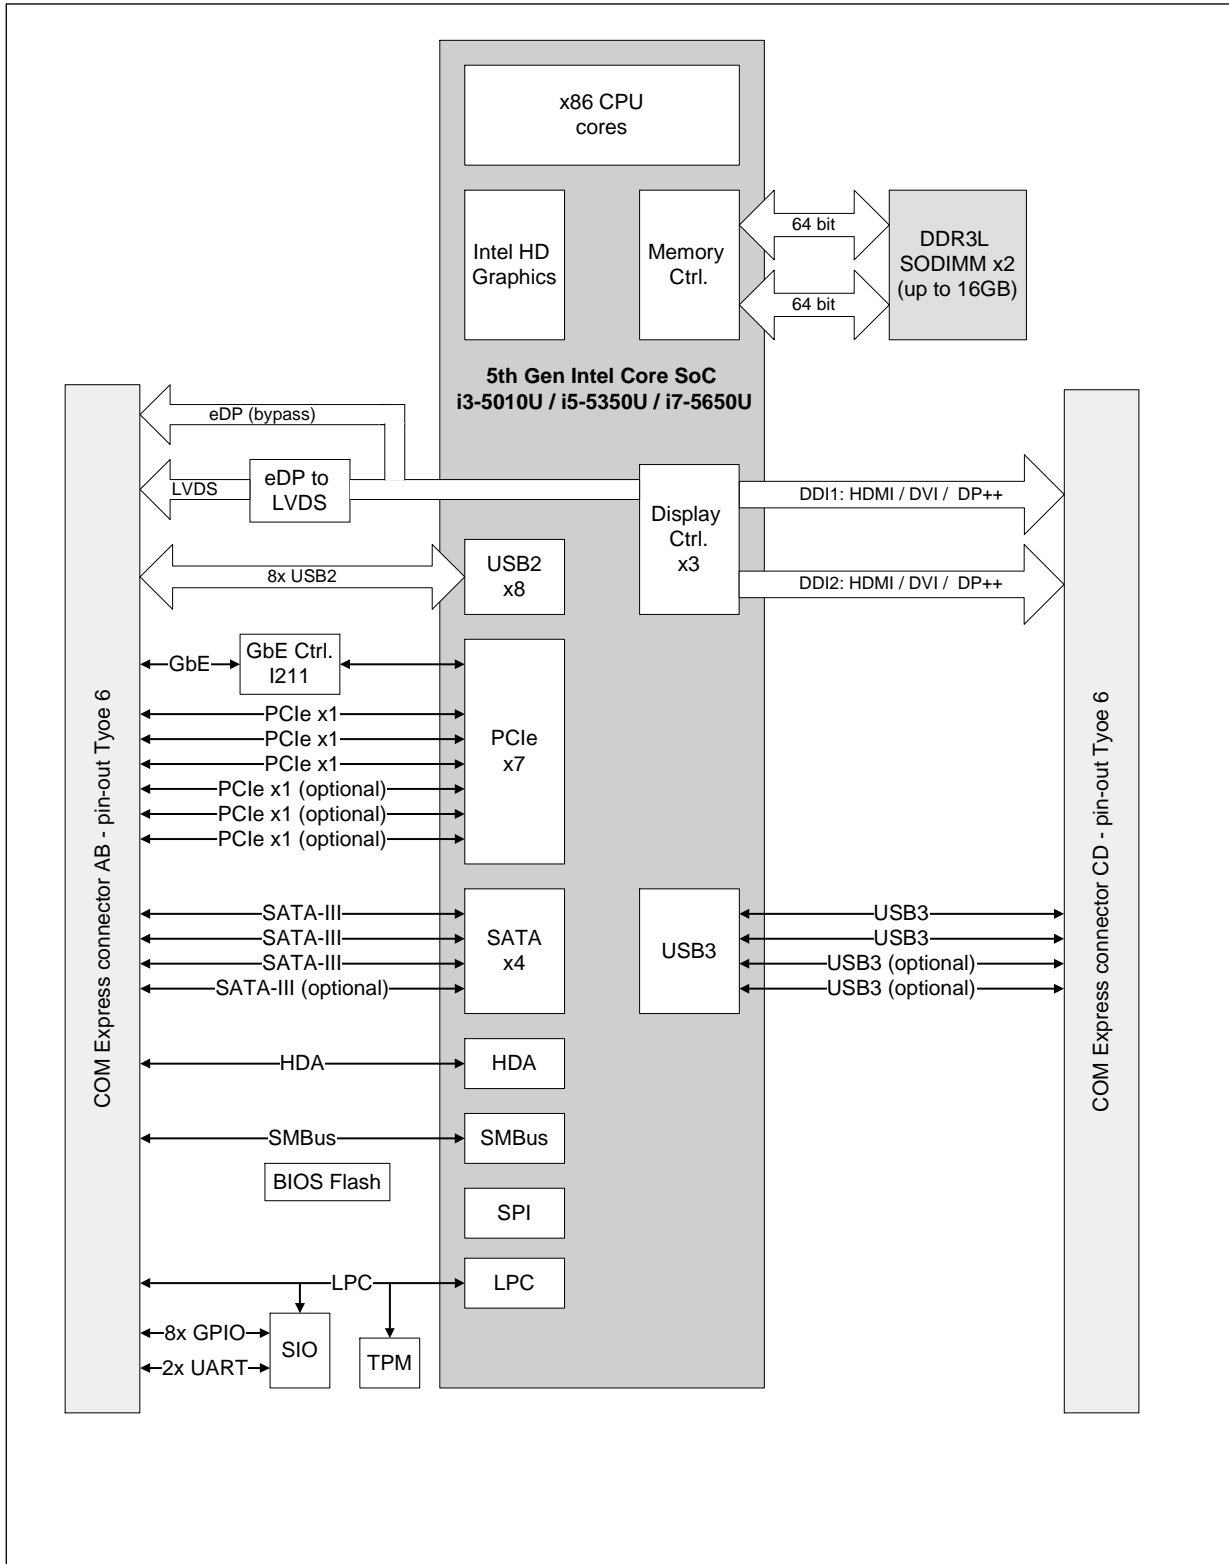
x86 CPU cores

Intel HD Graphics

Memory Ctrl.

64 bit

64 bit

DDR3L SODIMM x2 (up to 16GB)

5th Gen Intel Core SoC
i3-5010U / i5-5350U / i7-5650U

COM Express connector AB - pin-out Tyoe 6

eDP (bypass)

LVDS

eDP to LVDS

Display Ctrl. x3

DDI1: HDMI / DVI / DP++

DDI2: HDMI / DVI / DP++

8x USB2

USB2 x8

GbE

GbE Ctrl. I211

PCIe x1
PCIe x1
PCIe x1
PCIe x1 (optional)
PCIe x1 (optional)
PCIe x1 (optional)

PCIe x7

SATA-III
SATA-III
SATA-III
SATA-III (optional)

SATA x4

USB3

USB3
USB3
USB3 (optional)
USB3 (optional)

COM Express connector CD - pin-out Tyoe 6

HDA

HDA

SMBus

SMBus

BIOS Flash

SPI

LPC

LPC

8x GPIO

2x UART

SIO

TPM